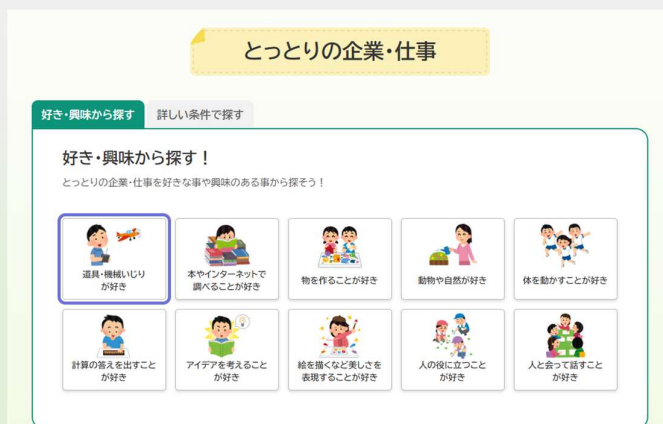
とっとりの企業・仕事

好き・興味から探す
詳しい条件で探す

好き・興味から探す！

とっとりの企業・仕事を好きな事や興味のある事から探そう！

道具・機械いじりが好き
本やインターネットで調べることが好き
物を作ることが好き
動物や自然が好き
体を動かすことが好き
計算の答えを出すことが好き
アイデアを考えることが好き
絵を描くなど美しさを表現することが好き
人の役に立つことが好き
人と会って話すことが好き